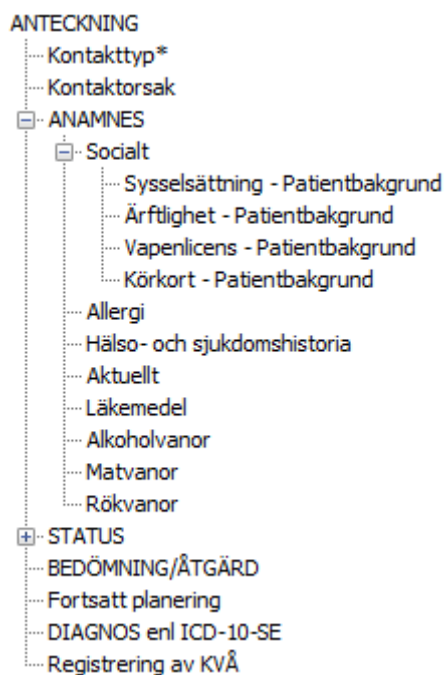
ANTECKNING
Kontakttyp*
Kontaktorsak
ANAMNES
Socialt
Sysselsättning - Patientbakgrund
Ärftlighet - Patientbakgrund
Vapenlicens - Patientbakgrund
Körkort - Patientbakgrund
Allergi
Hälso- och sjukdomshistoria
Aktuellt
Läkemedel
Alkoholvanor
Matvanor
Rökvanor
STATUS
BEDÖMNING/ÅTGÄRD
Fortsatt planering
DIAGNOS enl ICD-10-SE
Registrering av KVÅ